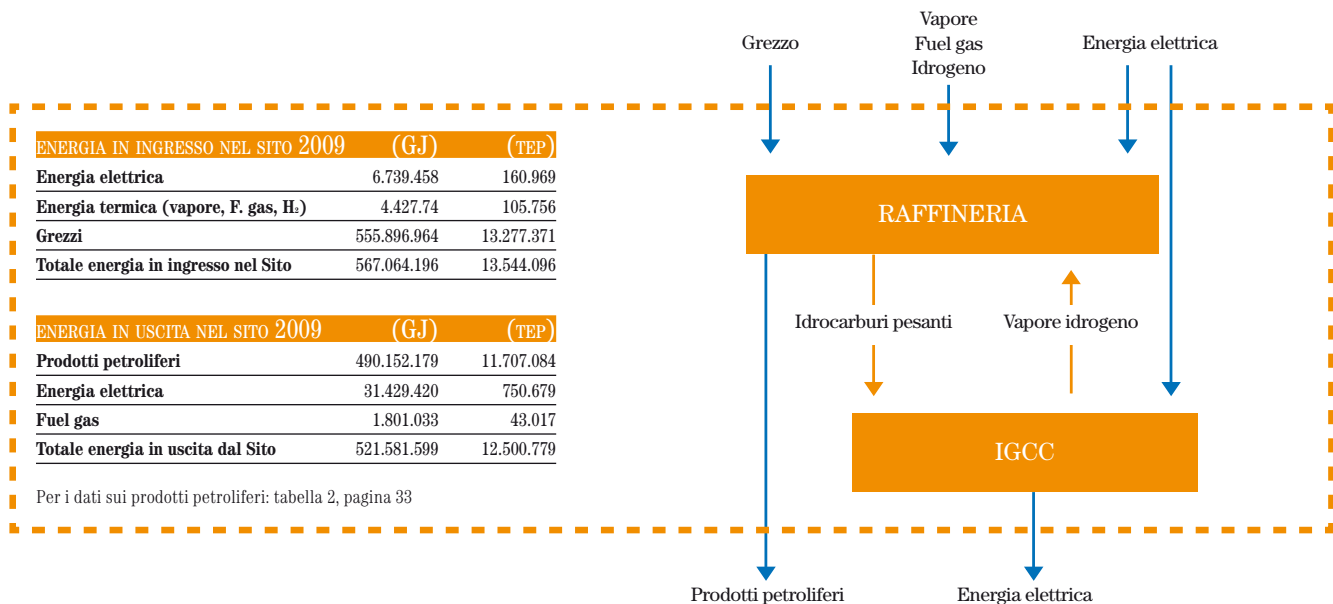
| ENERGIA IN INGRESSO NEL SITO 2009 | (GJ) | (TEP) |
|---|---|---|
| Energia elettrica | 6.739.458 | 160.969 |
| Energia termica (vapore, F. gas, $H_2$) | 4.427.74 | 105.756 |
| Grezzi | 555.896.964 | 13.277.371 |
| Totale energia in ingresso nel Sito | 567.064.196 | 13.544.096 |

| ENERGIA IN USCITA NEL SITO 2009 | (GJ) | (TEP) |
|---|---|---|
| Prodotti petroliferi | 490.152.179 | 11.707.084 |
| Energia elettrica | 31.429.420 | 750.679 |
| Fuel gas | 1.801.033 | 43.017 |
| Totale energia in uscita dal Sito | 521.581.599 | 12.500.779 |

Per i dati sui prodotti petroliferi: tabella 2, pagina 33

Grezzo

Vapore
Fuel gas
Idrogeno

Energia elettrica

RAFFINERIA

Idrocarburi pesanti

Vapore idrogeno

IGCC

Prodotti petroliferi

Energia elettrica